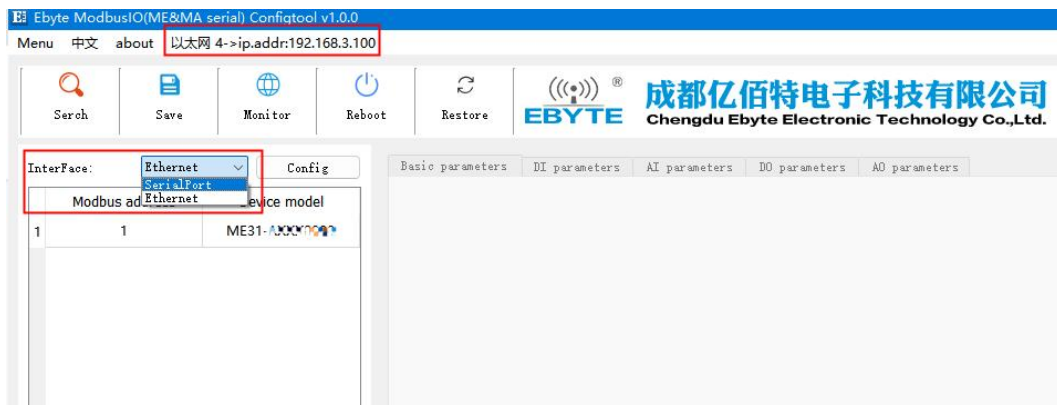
Ebyte ModbusIO(ME&MA serial) Configtool v1.0.0

Menu 中文 about 以太网 4->ip.addr:192.168.3.100

Serch Save Monitor Reboot Restore

EBYTE ®

成都亿佰特电子科技有限公司
Chengdu Ebyte Electronic Technology Co.,Ltd.

InterFace: Ethernet Config

SerialPort
Ethernet

| | Modbus ad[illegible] | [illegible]evice model |
|---|---|---|
| 1 | 1 | ME31-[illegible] |

Basic parameters | DI parameters | AI parameters | DO parameters | AO parameters